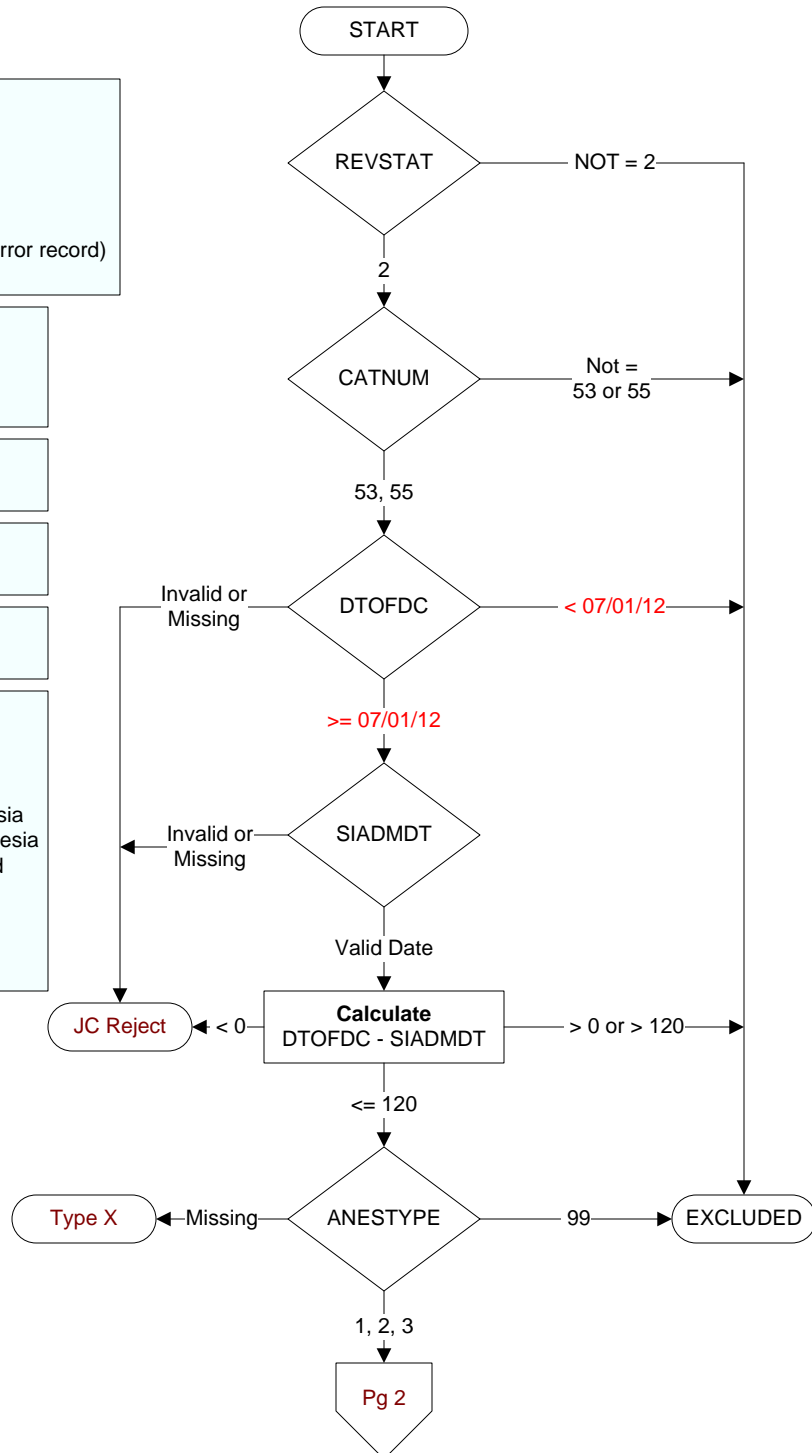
rror record)

sia
esia
d

START

REVSTAT

NOT = 2

2

CATNUM

Not = 53 or 55

53, 55

Invalid or Missing

DTOFDC

< 07/01/12

>= 07/01/12

Invalid or Missing

SIADMDT

Valid Date

JC Reject

< 0

**Calculate**
DTOFDC - SIADMDT

> 0 or > 120

<= 120

Type X

Missing

ANESTYPE

99

EXCLUDED

1, 2, 3

Pg 2